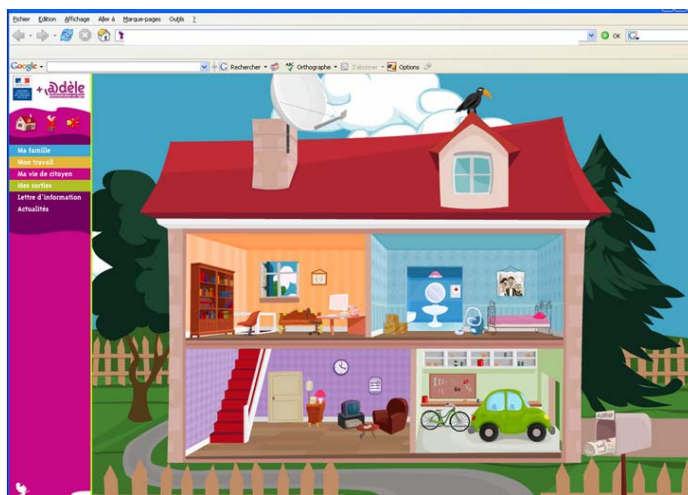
Fichier Édition Affichage Aller à Marque-pages Outils ?

OK

Google Rechercher Orthographe S'abonner Options

+ adèle

Ma famille
Mon travail
Ma vie de citoyen
Mes sorties
Lettre d'information
Actualités